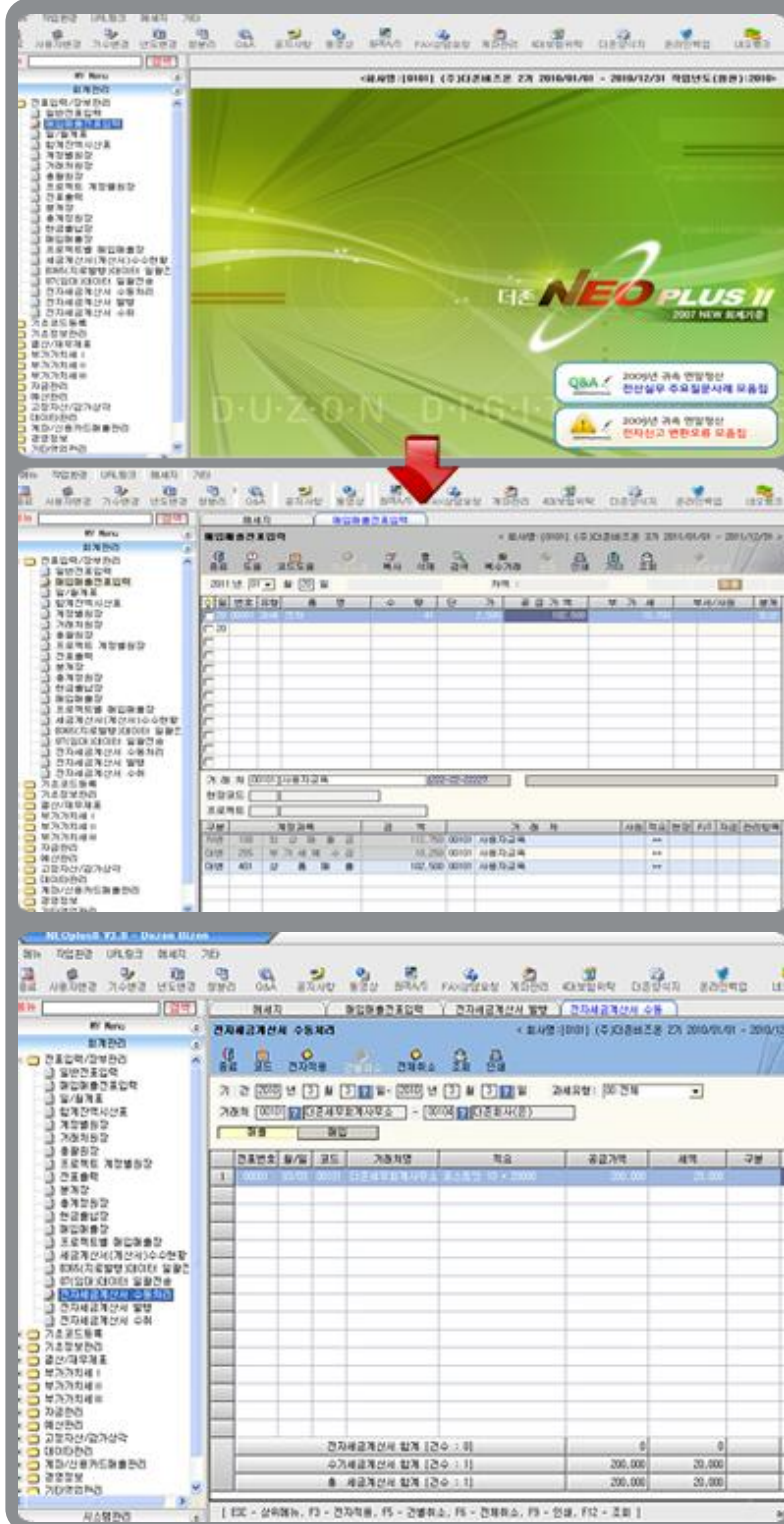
더존 NEO PLUS II
2007 NEW 회계기준

D·U·Z·O·N D·I·G·I

Q&A 2009년 귀속 연말정산 전산실무 주요질문사례 모음집

2009년 귀속 연말정산 전자신고 변환오류 모음집

MY Menu
회계관리
전표입력/장부관리
일반전표입력
매입매출전표입력
일/월계표
합계잔액시산표
계정별원장
거래처원장
총계정원장
프로젝트 계정별원장
전표출력
분개장
총계정원장
현금출납장
매입매출장
프로젝트별 매입매출장
세금계산서(계산서)수수현황
전자세금계산서 수동처리
전자세금계산서 발행
전자세금계산서 수취
기초코드등록
기초정보관리
결산/재무제표
부가가치세 I
부가가치세 II
자금관리
예산관리
고정자산/감가상각
데이터관리
계좌/신용카드매출관리
경영정보
기타관리

NEOplusII V2.0 - Duzon Bizon

전자세금계산서 수동처리
종료 코드 전자적용 전체취소 조회 인쇄
기 간 2010 년 3 월 3 일 ~ 2010 년 3 월 3 일 과세유형: 00.전체
거래처 00101 더존세무회계사무소 ~ 00104 더존회사(운)
매출 매입

| 전표번호 | 월/일 | 코드 | 거래처명 | 적요 | 공급가액 | 세액 | 구분 |
|---|---|---|---|---|---|---|---|
| 00001 | 03/03 | 00101 | 더존세무회계사무소 | 휴지판매 10 × 20000 | 200,000 | 20,000 | |

| | 공급가액 | 세액 |
|---|---|---|
| 전자세금계산서 합계 [건수 : 0] | 0 | 0 |
| 수기세금계산서 합계 [건수 : 1] | 200,000 | 20,000 |
| 총 세금계산서 합계 [건수 : 1] | 200,000 | 20,000 |

[ ESC - 상위메뉴, F3 - 전자적용, F5 - 건별취소, F6 - 전체취소, F9 - 인쇄, F12 - 조회 ]